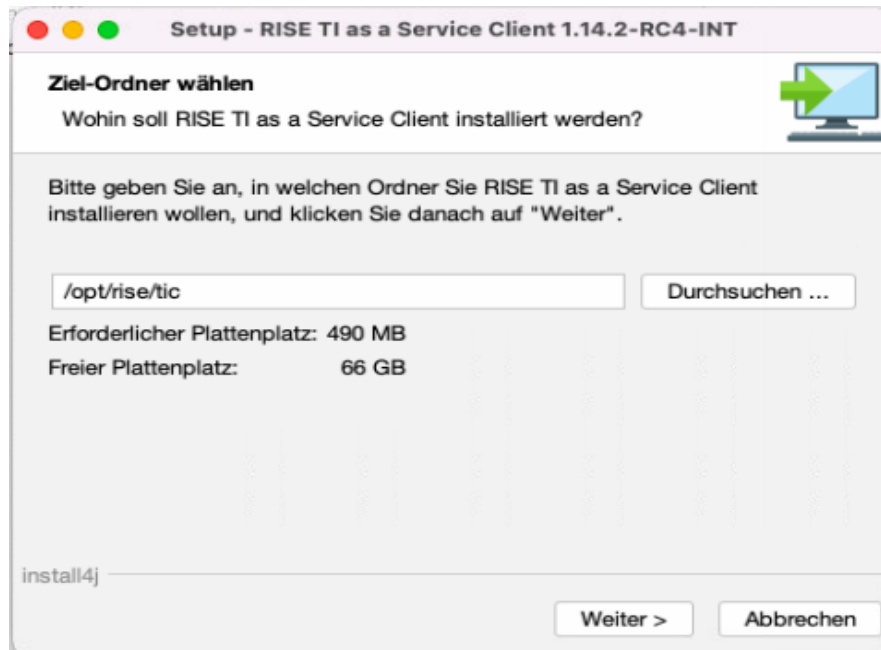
Setup - RISE TI as a Service Client 1.14.2-RC4-INT

Ziel-Ordner wählen

Wohin soll RISE TI as a Service Client installiert werden?

Bitte geben Sie an, in welchen Ordner Sie RISE TI as a Service Client installieren wollen, und klicken Sie danach auf "Weiter".

/opt/rise/tic

Durchsuchen ...

Erforderlicher Plattenplatz: 490 MB

Freier Plattenplatz: 66 GB

install4j

Weiter >

Abbrechen